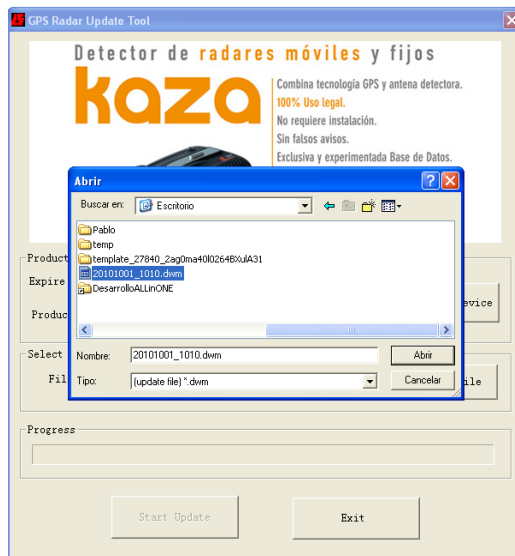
GPS Radar Update Tool

Detector de radares móviles y fijos

kaza

Combina tecnología GPS y antena detectora.
100% Uso legal.
No requiere instalación.
Sin falsos avisos.
Exclusiva y experimentada Base de Datos.

Product
Expire
Produc
evice

Select
Fil
ile

Abrir

Buscar en: Escritorio

Pablo
temp
template_27840_2ag0ma40l0264BXulA31
20101001_1010.dwm
DesarrolloALLinONE

Nombre: 20101001_1010.dwm
Abrir
Tipo: (update file) *.dwm
Cancelar

Progress

Start Update
Exit